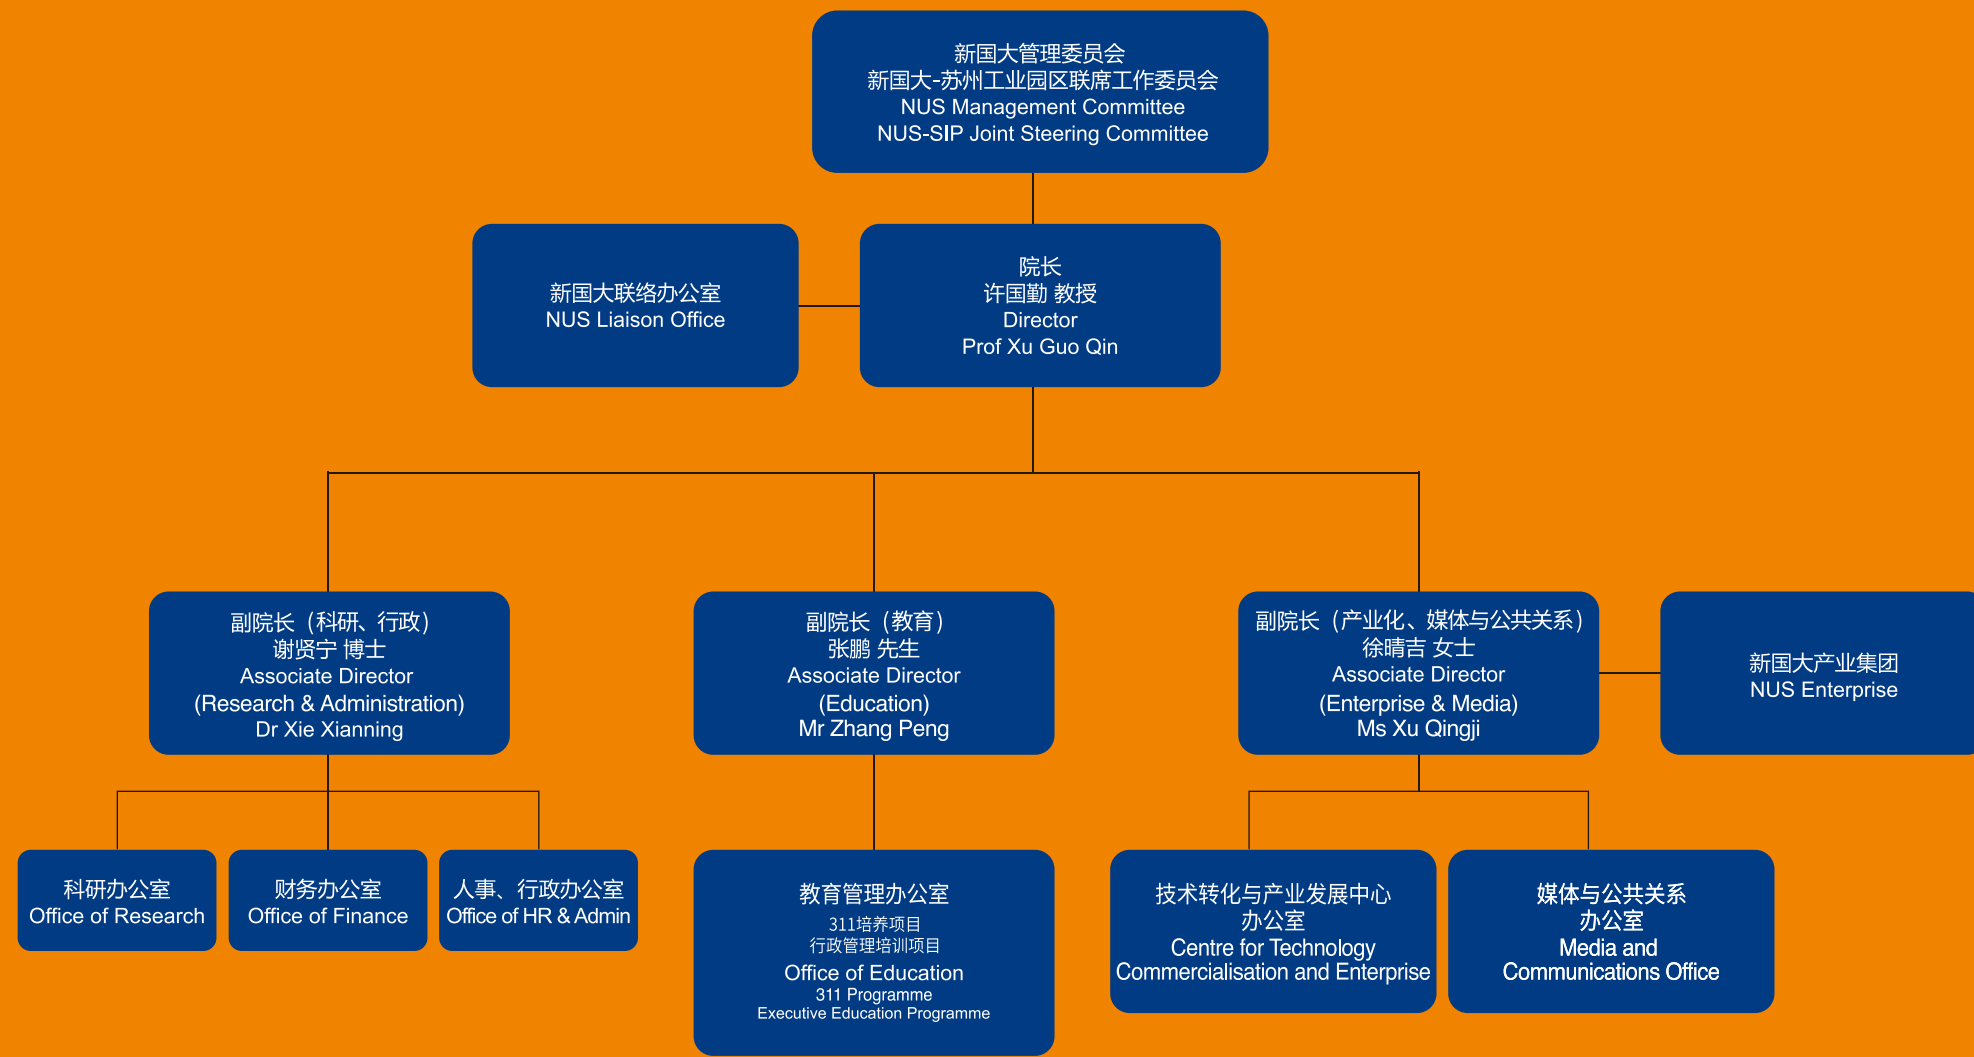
新国大管理委员会
新国大-苏州工业园区联席工作委员会
NUS Management Committee
NUS-SIP Joint Steering Committee

新国大联络办公室
NUS Liaison Office

院长
许国勤 教授
Director
Prof Xu Guo Qin

副院长（科研、行政）
谢贤宁 博士
Associate Director
(Research & Administration)
Dr Xie Xianning

副院长（教育）
张鹏 先生
Associate Director
(Education)
Mr Zhang Peng

副院长（产业化、媒体与公共关系）
徐晴吉 女士
Associate Director
(Enterprise & Media)
Ms Xu Qingji

新国大产业集团
NUS Enterprise

科研办公室
Office of Research

财务办公室
Office of Finance

人事、行政办公室
Office of HR & Admin

教育管理办公室
311培养项目
行政管理培训项目
Office of Education
311 Programme
Executive Education Programme

技术转化与产业发展中心
办公室
Centre for Technology
Commercialisation and Enterprise

媒体与公共关系
办公室
Media and
Communications Office